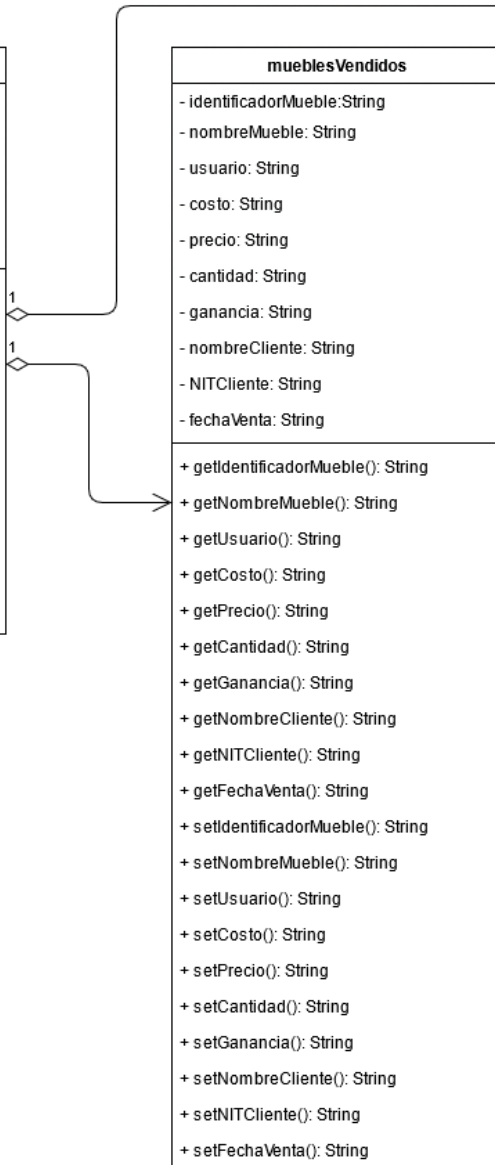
1

1

mueblesVendidos

- identificadorMueble:String
- nombreMueble: String
- usuario: String
- costo: String
- precio: String
- cantidad: String
- ganancia: String
- nombreCliente: String
- NITCliente: String
- fechaVenta: String

+ getIdentificadorMueble(): String
+ getNombreMueble(): String
+ getUsuario(): String
+ getCosto(): String
+ getPrecio(): String
+ getCantidad(): String
+ getGanancia(): String
+ getNombreCliente(): String
+ getNITCliente(): String
+ getFechaVenta(): String
+ setIdentificadorMueble(): String
+ setNombreMueble(): String
+ setUsuario(): String
+ setCosto(): String
+ setPrecio(): String
+ setCantidad(): String
+ setGanancia(): String
+ setNombreCliente(): String
+ setNITCliente(): String
+ setFechaVenta(): String